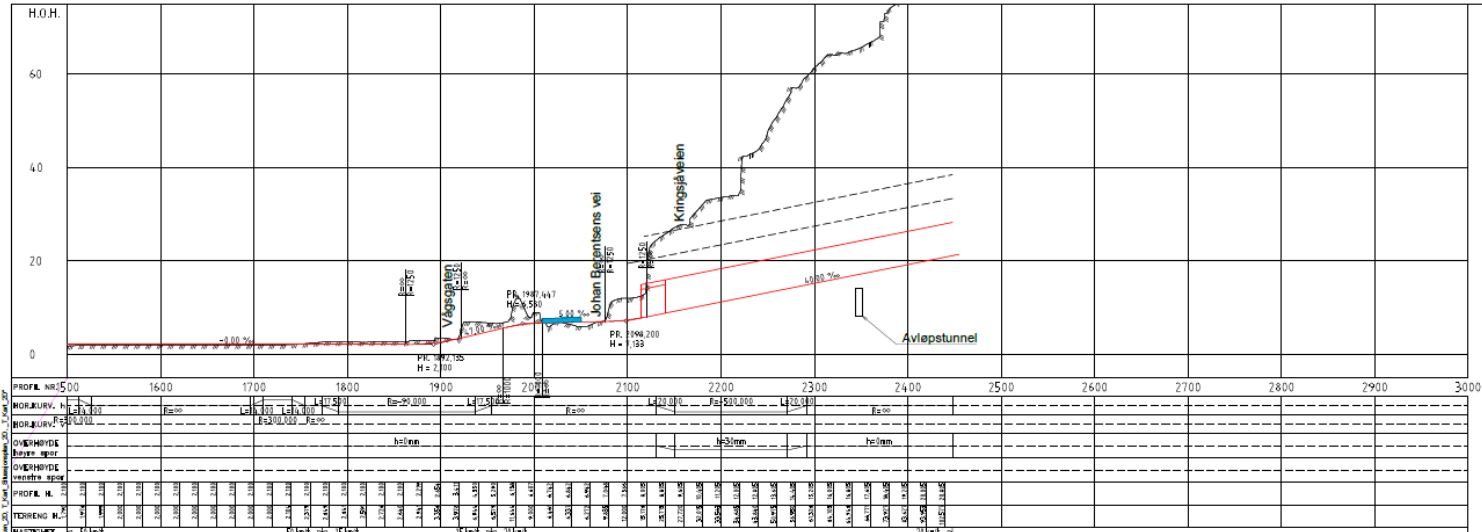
H.O.H.

60

40

20

0

Kringsjåveien

Johan Berentsens vei

Vågsgaten

R=750

R=750

R=750

R=750

PR. 1987,447
H = 6,580

6,00 ‰

-0,00 ‰

-1,00

PR. 1892,155
H = 2,100

PR. 2098,200
H = 7,133

4,000 ‰

Avløpstunnel

1500 1600 1700 1800 1900 2000 2100 2200 2300 2400 2500 2600 2700 2800 2900 3000

PROFIL NR.

HOR.KURV. H

HOR.KURV. V

L=6,000

L=6,000

L=6,000

L=17,500

R=-90,000

L=17,500

R=∞

L=20,000

R=500,000

L=20,000

R=∞

R=500,000

R=300,000

R=∞

OVERHØYDE høyre spor

h=0mm

h=30mm

h=0mm

OVERHØYDE venstre spor

PROFIL H.

TERRENG H.

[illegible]